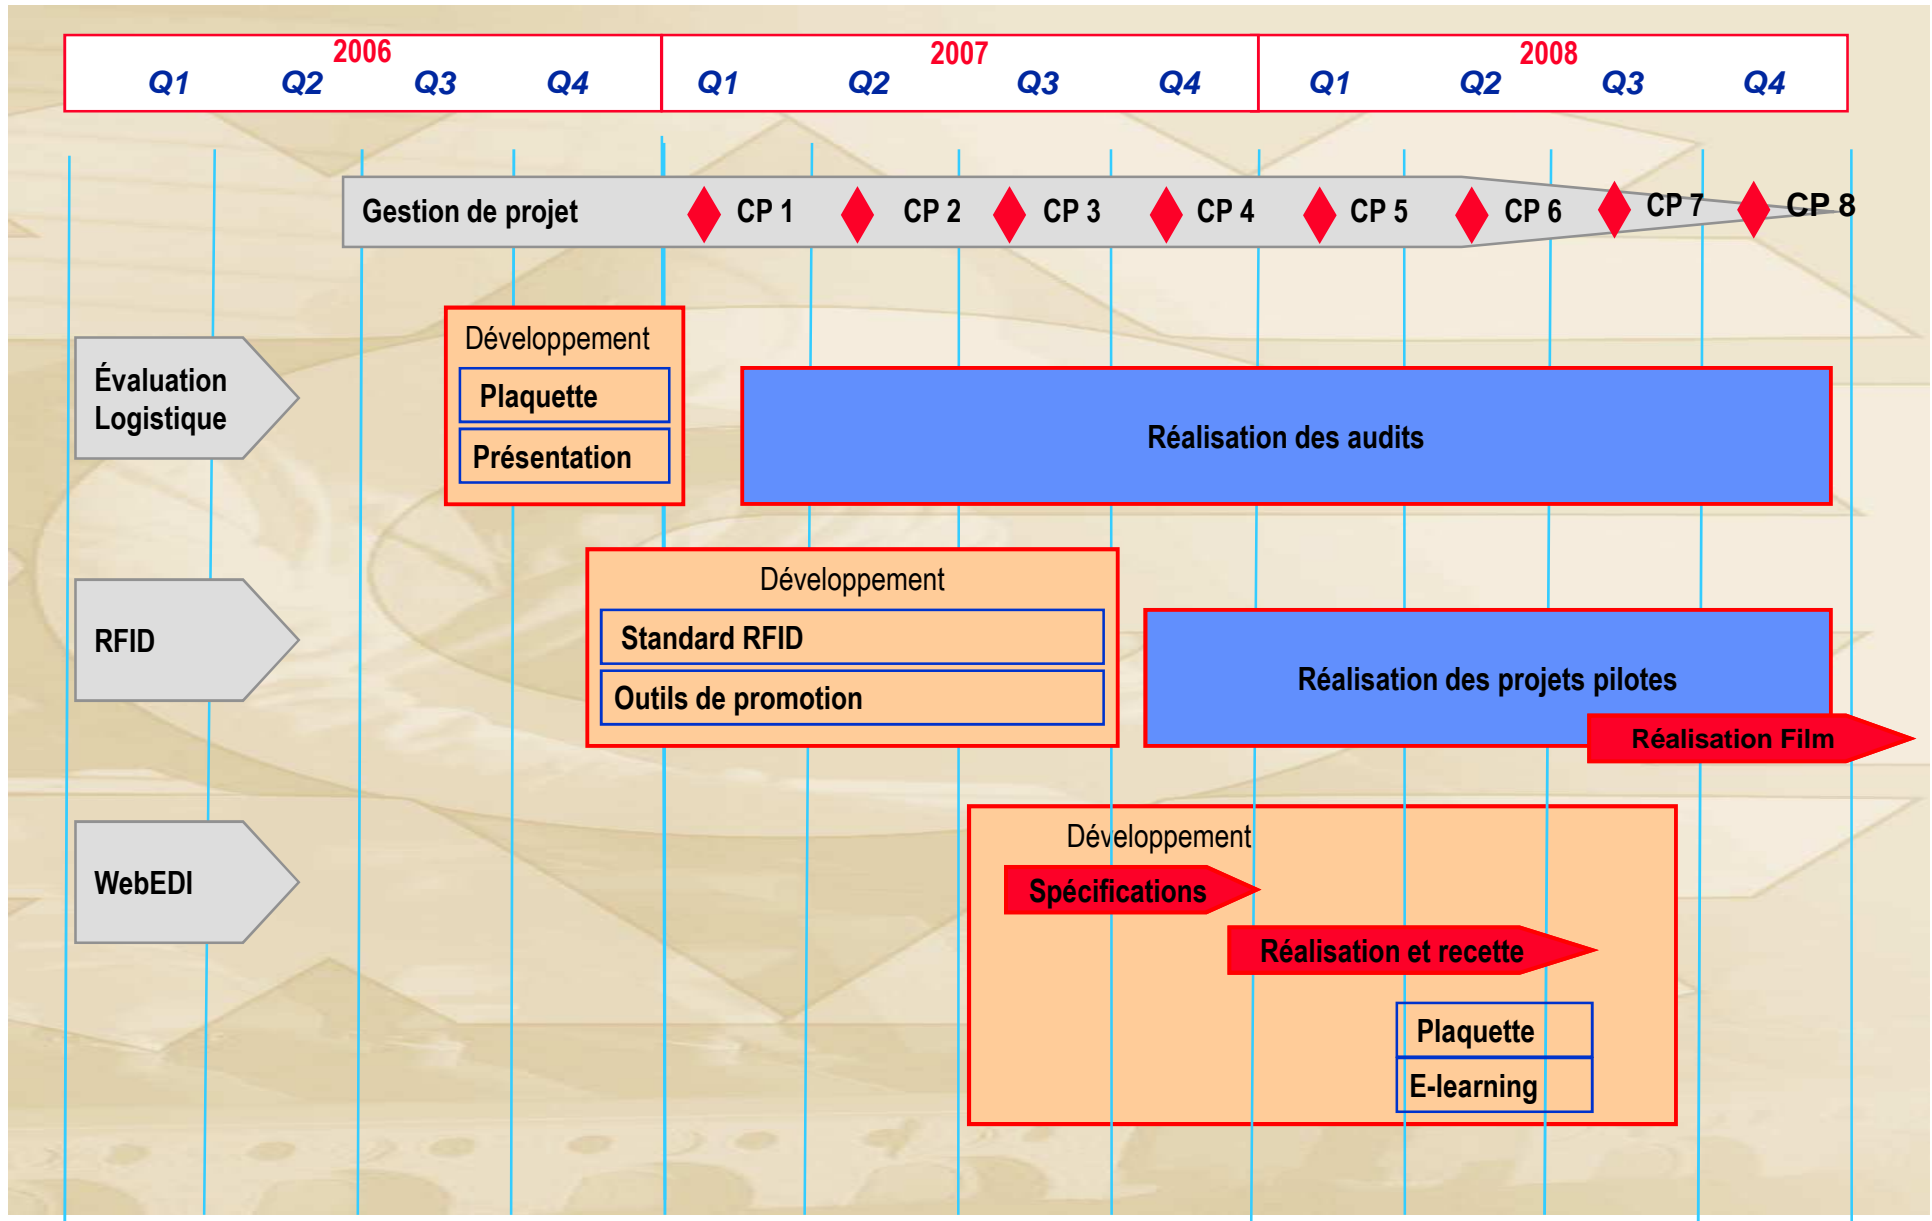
2006
Q1 Q2 Q3 Q4
2007
Q1 Q2 Q3 Q4
2008
Q1 Q2 Q3 Q4

Gestion de projet CP 1 CP 2 CP 3 CP 4 CP 5 CP 6 CP 7 CP 8

Évaluation Logistique

Développement
Plaquette
Présentation

Réalisation des audits

RFID

Développement
Standard RFID
Outils de promotion

Réalisation des projets pilotes
Réalisation Film

WebEDI

Développement
Spécifications
Réalisation et recette
Plaquette
E-learning